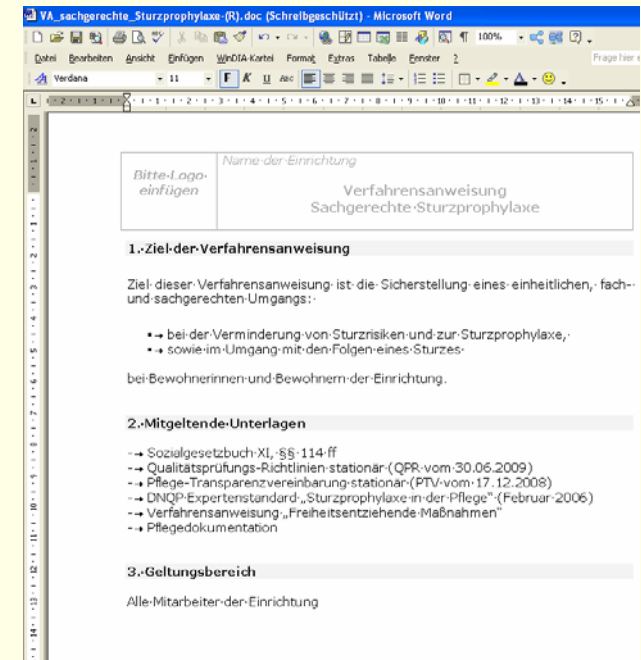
VA_sachgerechte_Sturzprophylaxe-(R).doc (Schreibgeschützt) - Microsoft Word

Datei Bearbeiten Ansicht Einfügen WinDIA-Kartei Format Extras Tabelle Fenster ?

100%

Frage hier e

Verdana 11 F K U

| Bitte Logo einfügen | Name der Einrichtung Verfahrensanweisung Sachgerechte Sturzprophylaxe |
|---|---|

1. Ziel der Verfahrensanweisung

Ziel dieser Verfahrensanweisung ist die Sicherstellung eines einheitlichen, fach- und sachgerechten Umgangs:

• bei der Verminderung von Sturzrisiken und zur Sturzprophylaxe,
• sowie im Umgang mit den Folgen eines Sturzes

bei Bewohnerinnen und Bewohnern der Einrichtung.

2. Mitgeltende Unterlagen

- Sozialgesetzbuch XI, §§ 114 ff
- Qualitätsprüfungs-Richtlinien stationär (QPR vom 30.06.2009)
- Pflege-Transparenzvereinbarung stationär (PTV vom 17.12.2008)
- DNQP-Expertenstandard „Sturzprophylaxe in der Pflege" (Februar 2006)
- Verfahrensanweisung „Freiheitsentziehende Maßnahmen"
- Pflegedokumentation

3. Geltungsbereich

Alle Mitarbeiter der Einrichtung